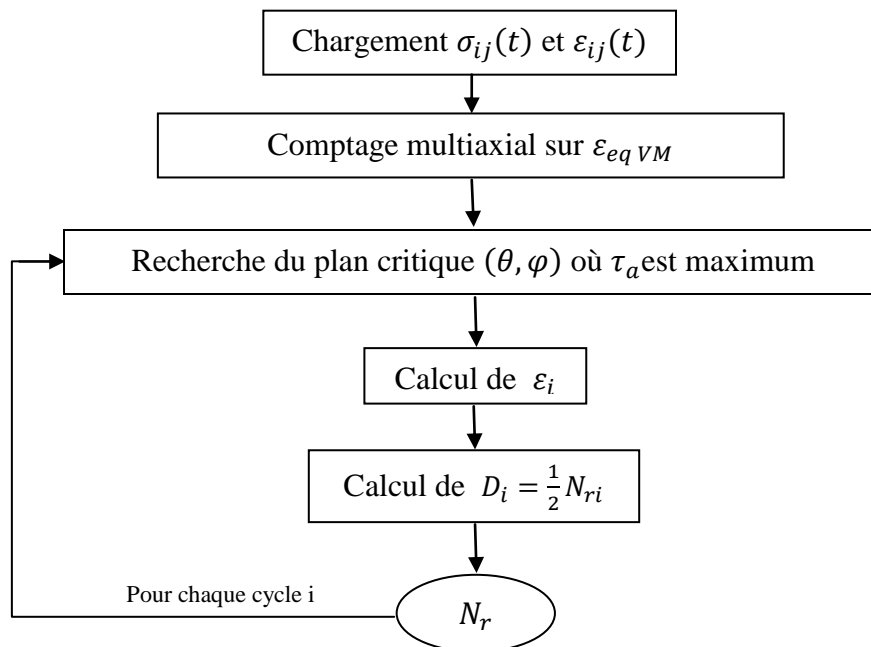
Chargement $\sigma_{ij}(t)$ et $\varepsilon_{ij}(t)$

Comptage multiaxial sur $\varepsilon_{eq\,VM}$

Recherche du plan critique $(\theta, \varphi)$ où $\tau_a$est maximum

Calcul de $\varepsilon_i$

Calcul de $D_i = \frac{1}{2}N_{ri}$

Pour chaque cycle i

$N_r$